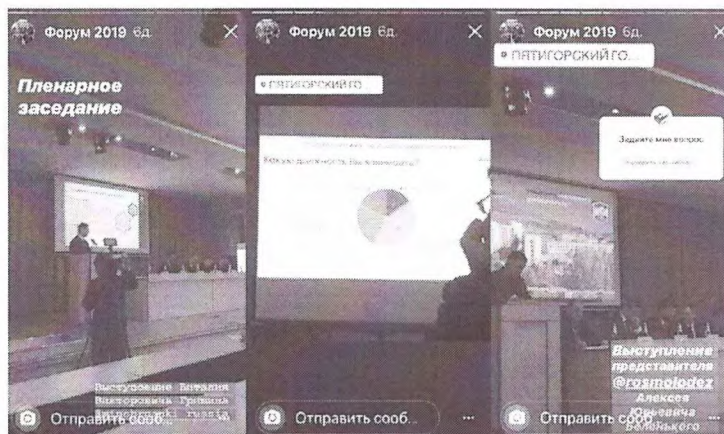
Форум 2019 6д.

Пленарное заседание

Выступление Виталия Викторовича Грошева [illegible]

Отправить сооб...

Форум 2019 6д.

• ПЯТИГОРСКИЙ ГО

Какую должность Вы занимаете?

Отправить сооб...

Форум 2019 6д.

• ПЯТИГОРСКИЙ ГО...

Задайте мне вопрос

Выступление представителя @rosmolodez Алексея Юрьевича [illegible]

Отправить сооб...